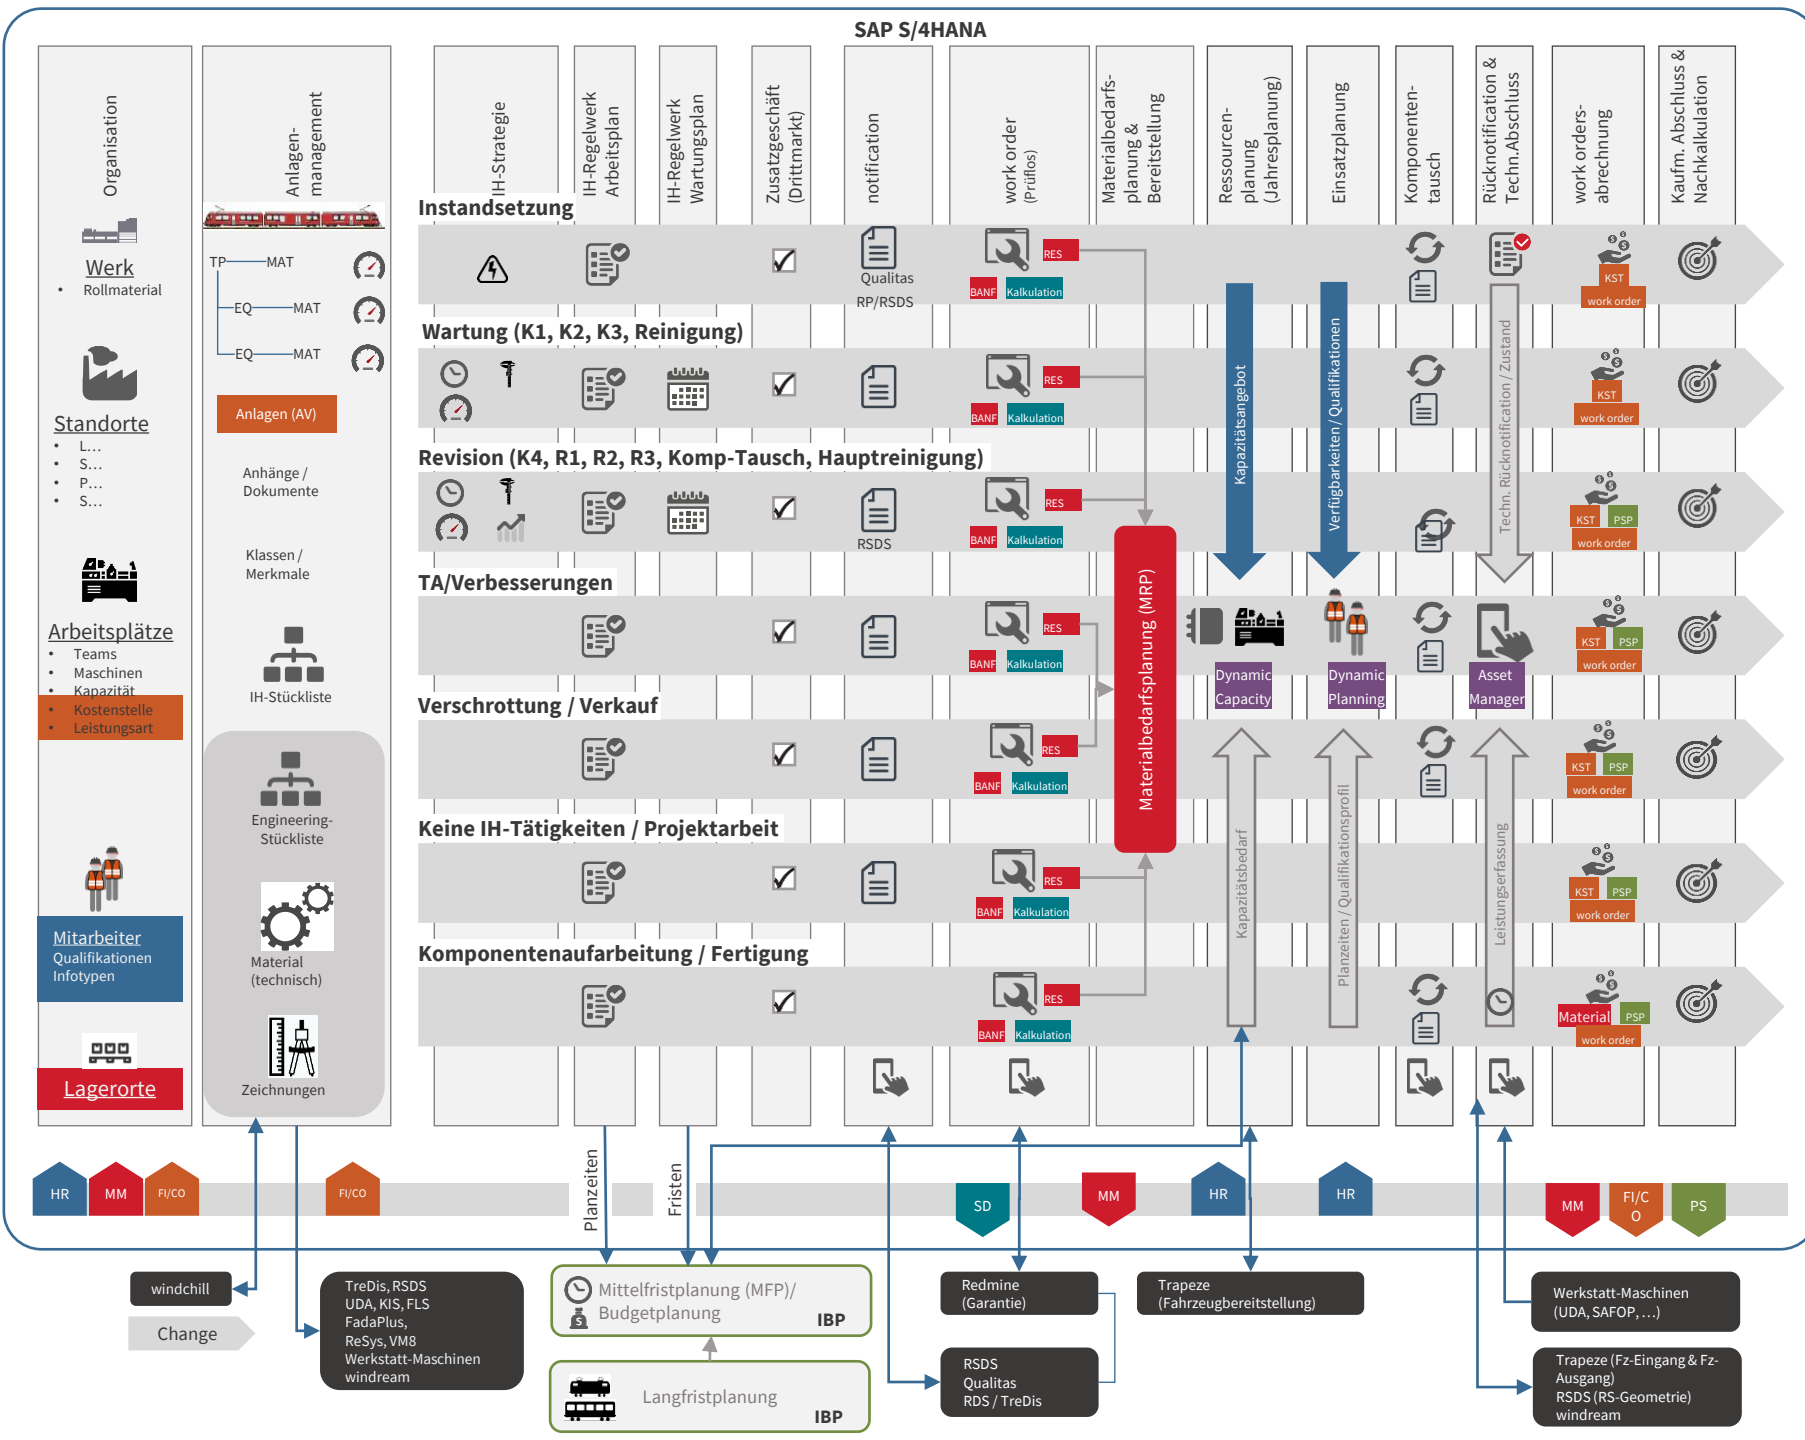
SAP S/4HANA

Organisation

Werk
• Rollmaterial

Standorte
• L...
• S...
• P...
• S...

Arbeitsplätze
• Teams
• Maschinen
• Kapazität
• Kostenstelle
• Leistungsart

Mitarbeiter
Qualifikationen
Infotypen

Lagerorte

Anlagen-management

TP MAT
EQ MAT
EQ MAT

Anlagen (AV)

Anhänge / Dokumente

Klassen / Merkmale

IH-Stückliste

Engineering-Stückliste

Material (technisch)

Zeichnungen

IH-Strategie
IH-Regelwerk Arbeitsplan
IH-Regelwerk Wartungsplan
Zusatzgeschäft (Drittmarkt)
notification
work order (Prüflos)
Materialbedarfsplanung & Bereitstellung
Ressourcenplanung (Jahresplanung)
Einsatzplanung
Komponententausch
Rücknotification & Techn.Abschluss
work orders-abrechnung
Kaufm. Abschluss & Nachkalkulation

Instandsetzung
Qualitas RP/RSDS
RES
BANF Kalkulation
KST
work order

Wartung (K1, K2, K3, Reinigung)
RES
BANF Kalkulation
KST
work order

Revision (K4, R1, R2, R3, Komp-Tausch, Hauptreinigung)
RSDS
RES
BANF Kalkulation
KST PSP
work order

TA/Verbesserungen
RES
BANF Kalkulation
KST PSP
work order

Verschrottung / Verkauf
RES
BANF Kalkulation
KST PSP
work order

Keine IH-Tätigkeiten / Projektarbeit
RES
BANF Kalkulation
KST PSP
work order

Komponentenaufarbeitung / Fertigung
RES
BANF Kalkulation
Material PSP
work order

Materialbedarfsplanung (MRP)
Kapazitätsangebot
Verfügbarkeiten / Qualifikationen
Techn. Rücknotification / Zustand
Dynamic Capacity
Dynamic Planning
Asset Manager
Kapazitätsbedarf
Planzeiten / Qualifikationsprofil
Leistungserfassung

HR MM FI/CO FI/CO
Planzeiten
Fristen
SD MM HR HR MM FI/CO PS

windchill
Change

TreDis, RSDS
UDA, KIS, FLS
FadaPlus,
ReSys, VM8
Werkstatt-Maschinen
windream

Mittelfristplanung (MFP)/ Budgetplanung IBP

Langfristplanung IBP

Redmine (Garantie)

RSDS
Qualitas
RDS / TreDis

Trapeze (Fahrzeugbereitstellung)

Werkstatt-Maschinen (UDA, SAFOP, ...)

Trapeze (Fz-Eingang & Fz-Ausgang)
RSDS (RS-Geometrie)
windream